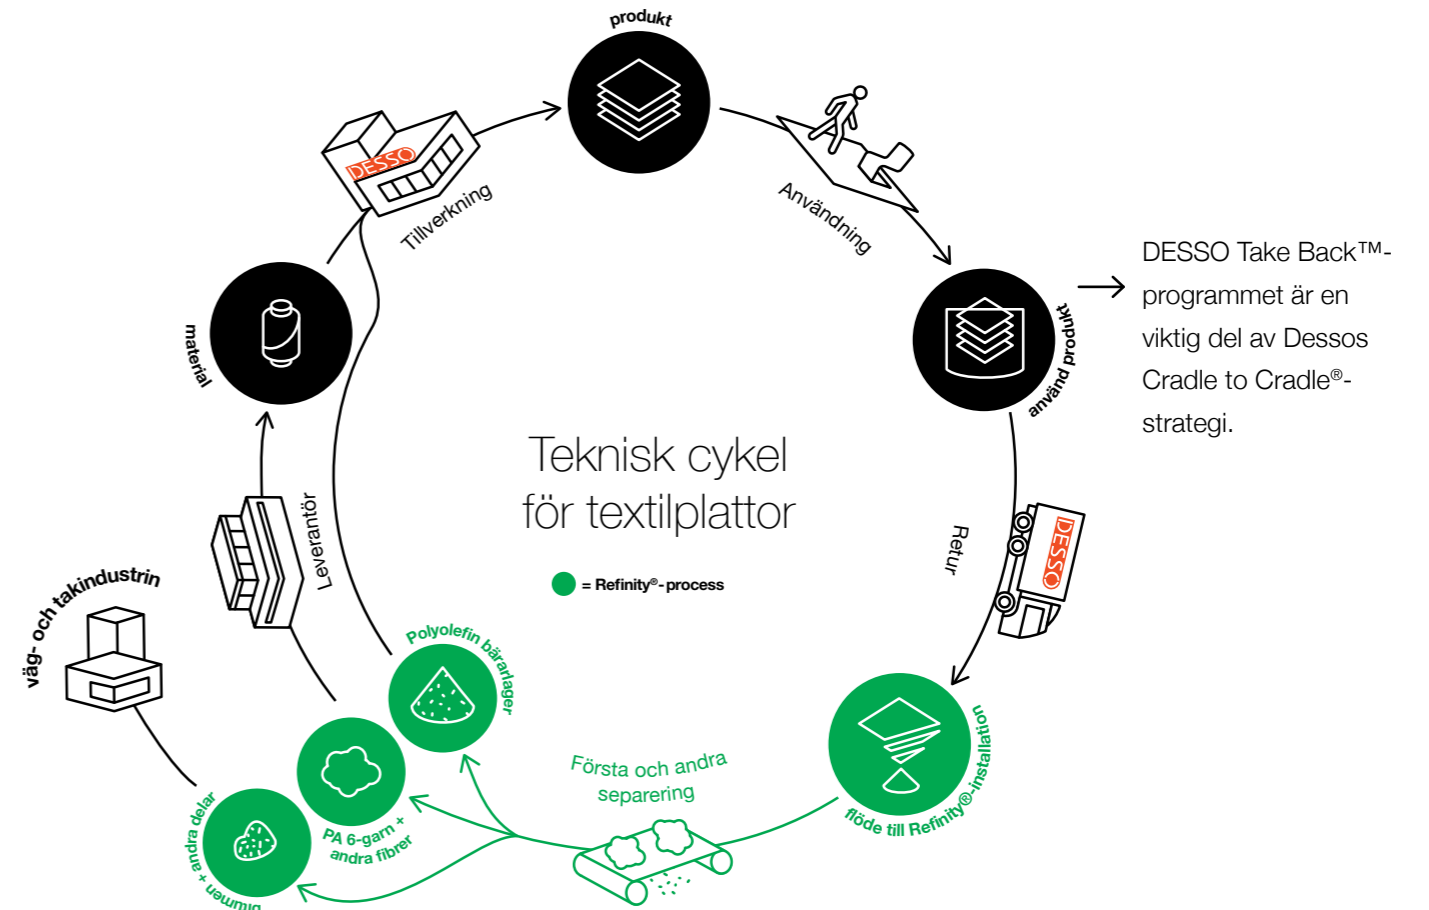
produkt

Användning

använd produkt

DESSO Take Back™-programmet är en viktig del av Dessos Cradle to Cradle®-strategi.

Retur

DESSO

flöde till Refinity®-installation

Första och andra separering

Polyolefin bärarlager

PA 6-garn + andra fibrer

Bitumen + andra delar

väg- och takindustrin

Leverantör

material

Tillverkning

DESSO

Teknisk cykel för textilplattor

= Refinity®-process